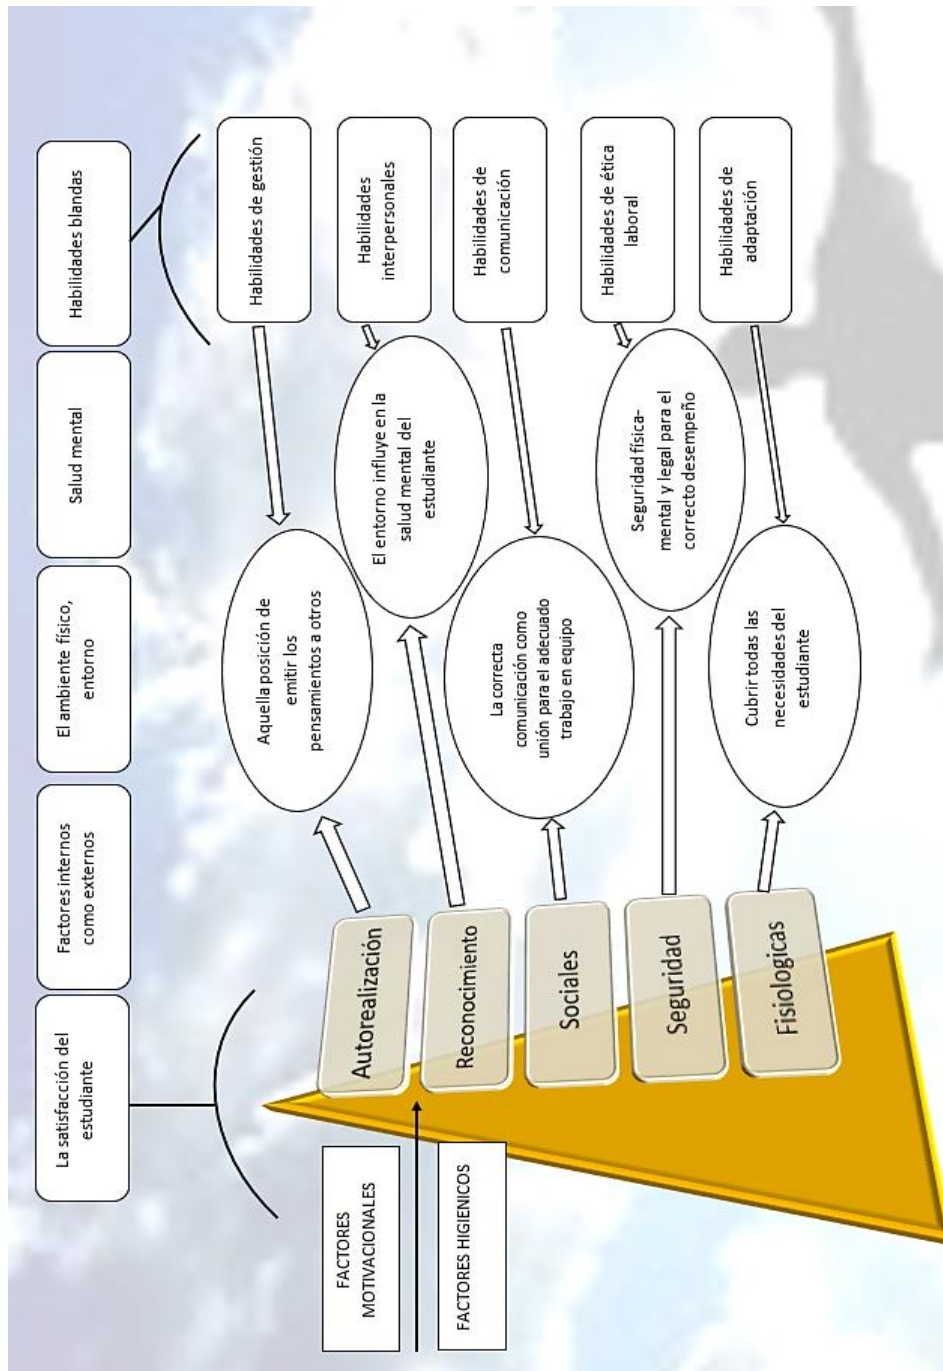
FACTORES MOTIVACIONALES

FACTORES HIGIENICOS

La satisfacción del estudiante

Factores internos como externos

El ambiente físico, entorno

Salud mental

Habilidades blandas

Autorealización

Reconocimiento

Sociales

Seguridad

Fisiologicas

Aquella posición de emitir los pensamientos a otros

El entorno influye en la salud mental del estudiante

La correcta comunicación como unión para el adecuado trabajo en equipo

Seguridad física-mental y legal para el correcto desempeño

Cubrir todas las necesidades del estudiante

Habilidades de gestión

Habilidades interpersonales

Habilidades de comunicación

Habilidades de ética laboral

Habilidades de adaptación